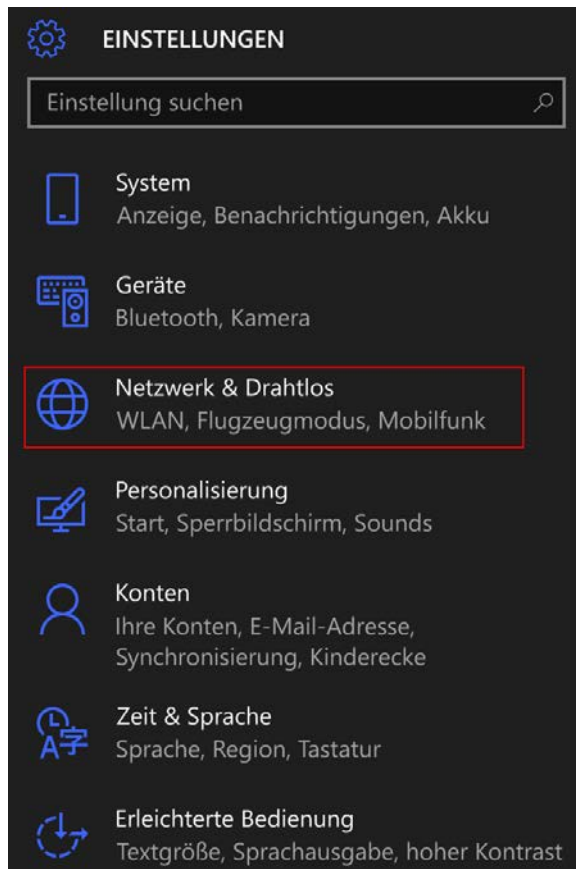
EINSTELLUNGEN

Einstellung suchen

System
Anzeige, Benachrichtigungen, Akku

Geräte
Bluetooth, Kamera

Netzwerk & Drahtlos
WLAN, Flugzeugmodus, Mobilfunk

Personalisierung
Start, Sperrbildschirm, Sounds

Konten
Ihre Konten, E-Mail-Adresse, Synchronisierung, Kinderecke

Zeit & Sprache
Sprache, Region, Tastatur

Erleichterte Bedienung
Textgröße, Sprachausgabe, hoher Kontrast